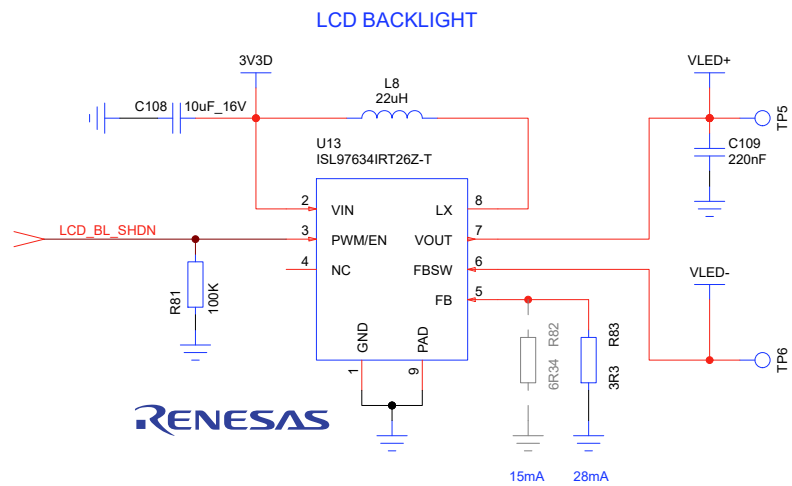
LCD BACKLIGHT

3V3D

L8
22uH

VLED+

C108 10uF_16V

U13
ISL97634IRT26Z-T

TP5

C109
220nF

2 VIN
LX 8

LCD_BL_SHDN

3 PWM/EN
VOUT 7

4 NC
FBSW 6

VLED-

FB 5

R81
100K

R82
6R34

R83
3R3

GND
PAD

1
9

TP6

RENESAS

15mA
28mA